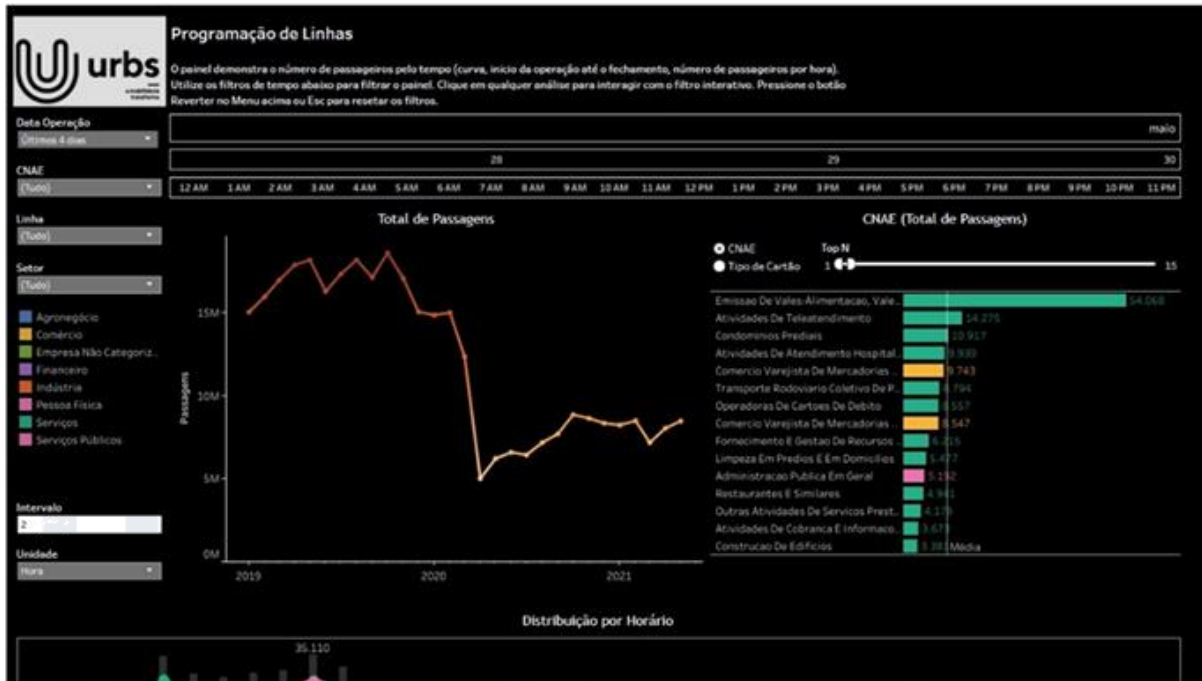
urbs

Programação de Linhas

O painel demonstra o número de passageiros pelo tempo (curva, inicio da operação até o fechamento, número de passageiros por hora). Utilize os filtros de tempo abaixo para filtrar o painel. Clique em qualquer análise para interagir com o filtro interativo. Pressione o botão Reverter no Menu acima ou Esc para resetar os filtros.

Data Operação
Últimos 4 dias

CNAE
(Tudo)

Linha
(Tudo)

Setor
(Tudo)

Agronegócio
Comércio
Empresa Não Categoriz..
Financeiro
Indústria
Pessoa Física
Serviços
Serviços Públicos

Intervalo
2

Unidade
Hora

maio

28 29 30

12 AM 1 AM 2 AM 3 AM 4 AM 5 AM 6 AM 7 AM 8 AM 9 AM 10 AM 11 AM 12 PM 1 PM 2 PM 3 PM 4 PM 5 PM 6 PM 7 PM 8 PM 9 PM 10 PM 11 PM

Total de Passagens

15M
10M
5M
0M
Passagens
2019 2020 2021

CNAE (Total de Passagens)

CNAE
Tipo de Cartão
Top N
1 15

| | |
|---|---|
| Emissao De Vales-Alimentacao, Vale.. | 54.068 |
| Atividades De Teleatendimento | 14.275 |
| Condominios Prediais | 10.917 |
| Atividades De Atendimento Hospital.. | 9.939 |
| Comercio Varejista De Mercadorias .. | 9.743 |
| Transporte Rodoviario Coletivo De P.. | 8.794 |
| Operadoras De Cartoes De Debito | 8.557 |
| Comercio Varejista De Mercadorias .. | 6.547 |
| Fornecimento E Gestao De Recursos .. | 6.215 |
| Limpeza Em Predios E Em Domicilios | 5.477 |
| Administracao Publica Em Geral | 5.132 |
| Restaurantes E Similares | 4.941 |
| Outras Atividades De Servicos Prest.. | 4.179 |
| Atividades De Cobranca E Informaco.. | 3.673 |
| Construcao De Edificios | 3.381 |

Média

Distribuição por Horário

35.110